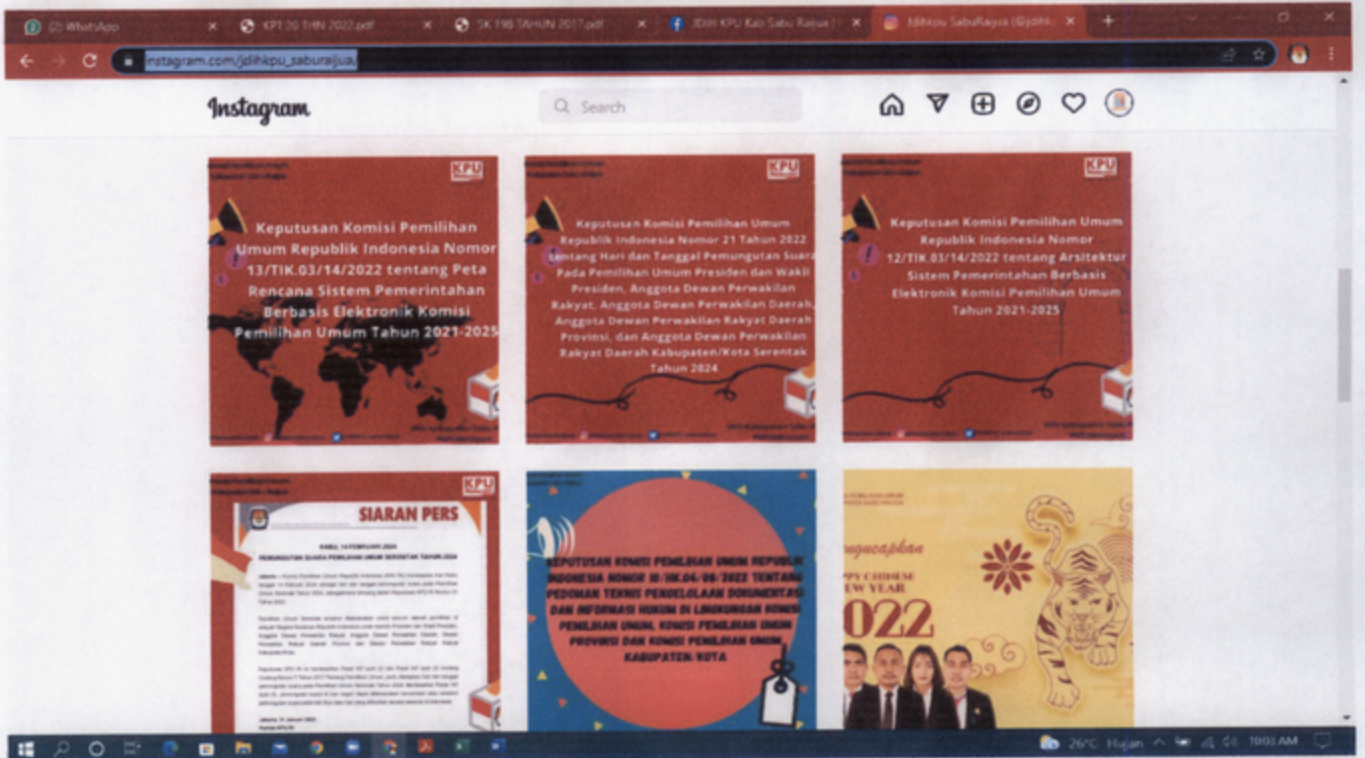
(2) WhatsApp
KPT 20 THN 2022.pdf
SK 198 TAHUN 2017.pdf
JDIH KPU Kab Sabu Raijua
Jdihkpu SabuRaijua (@jdih

instagram.com/jdihkpu_saburaijua/

Instagram

Search

KPU

Keputusan Komisi Pemilihan Umum Republik Indonesia Nomor 13/TIK.03/14/2022 tentang Peta Rencana Sistem Pemerintahan Berbasis Elektronik Komisi Pemilihan Umum Tahun 2021-2025

KPU

Keputusan Komisi Pemilihan Umum Republik Indonesia Nomor 21 Tahun 2022 tentang Hari dan Tanggal Pemungutan Suara Pada Pemilihan Umum Presiden dan Wakil Presiden, Anggota Dewan Perwakilan Rakyat, Anggota Dewan Perwakilan Daerah, Anggota Dewan Perwakilan Rakyat Daerah Provinsi, dan Anggota Dewan Perwakilan Rakyat Daerah Kabupaten/Kota Serentak Tahun 2024

KPU

Keputusan Komisi Pemilihan Umum Republik Indonesia Nomor 12/TIK.03/14/2022 tentang Arsitektur Sistem Pemerintahan Berbasis Elektronik Komisi Pemilihan Umum Tahun 2021-2025

KPU

SIARAN PERS

RABU, 14 FEBRUARI 2024
PEMUNGUTAN SUARA PEMILIHAN UMUM SERENTAK TAHUN 2024

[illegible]

KEPUTUSAN KOMISI PEMILIHAN UMUM REPUBLIK INDONESIA NOMOR 10/HK.04/06/2022 TENTANG PEDOMAN TEKNIS PENGELOLAAN DOKUMENTASI DAN INFORMASI HUKUM DI LINGKUNGAN KOMISI PEMILIHAN UMUM, KOMISI PEMILIHAN UMUM PROVINSI DAN KOMISI PEMILIHAN UMUM KABUPATEN/KOTA

mengucapkan
PPY CHINESE
NEW YEAR
2022

26°C Hujan
10:03 AM